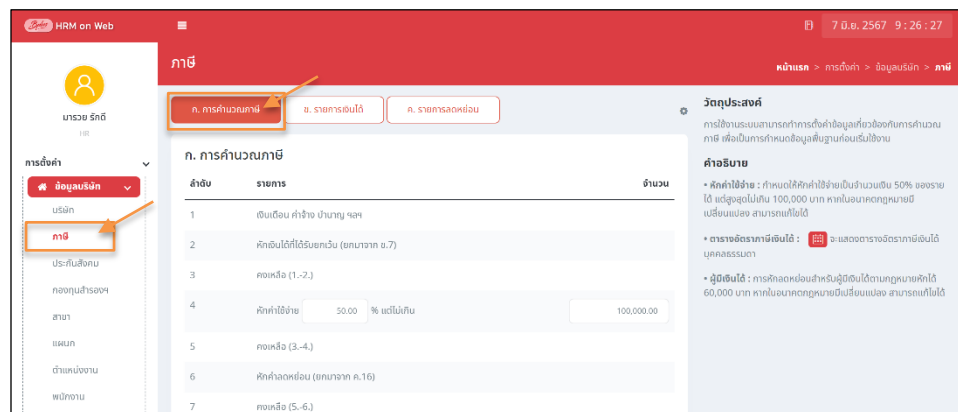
HRM on Web

7 มิ.ย. 2567 9 : 26 : 27

มารวย รักดี
HR

การตั้งค่า
ข้อมูลบริษัท
บริษัท
ภาษี
ประกันสังคม
กองทุนสำรองฯ
สาขา
แผนก
ตำแหน่งงาน
พนักงาน

ภาษี

หน้าแรก > การตั้งค่า > ข้อมูลบริษัท > ภาษี

ก. การคำนวณภาษี
ข. รายการเงินได้
ค. รายการลดหย่อน

ก. การคำนวณภาษี

| ลำดับ | รายการ | จำนวน |
|---|---|---|
| 1 | เงินเดือน ค่าจ้าง บำนาญ ฯลฯ | |
| 2 | หักเงินได้ที่ได้รับยกเว้น (ยกมาจาก ข.7) | |
| 3 | คงเหลือ (1.-2.) | |
| 4 | หักค่าใช้จ่าย 50.00 % แต่ไม่เกิน | 100,000.00 |
| 5 | คงเหลือ (3.-4.) | |
| 6 | หักค่าลดหย่อน (ยกมาจาก ค.16) | |
| 7 | คงเหลือ (5.-6.) | |

วัตถุประสงค์
การใช้งานระบบสามารถทำการตั้งค่าข้อมูลเกี่ยวข้องกับการคำนวณภาษี เพื่อเป็นการกำหนดข้อมูลพื้นฐานก่อนเริ่มใช้งาน

คำอธิบาย
• หักค่าใช้จ่าย : กำหนดให้หักค่าใช้จ่ายเป็นจำนวนเงิน 50% ของรายได้ แต่สูงสุดไม่เกิน 100,000 บาท หากในอนาคตกฎหมายมีเปลี่ยนแปลง สามารถแก้ไขได้

• ตารางอัตราภาษีเงินได้ : จะแสดงตารางอัตราภาษีเงินได้บุคคลธรรมดา

• ผู้มีเงินได้ : การหักลดหย่อนสำหรับผู้มีเงินได้ตามกฎหมายหักได้ 60,000 บาท หากในอนาคตกฎหมายมีเปลี่ยนแปลง สามารถแก้ไขได้